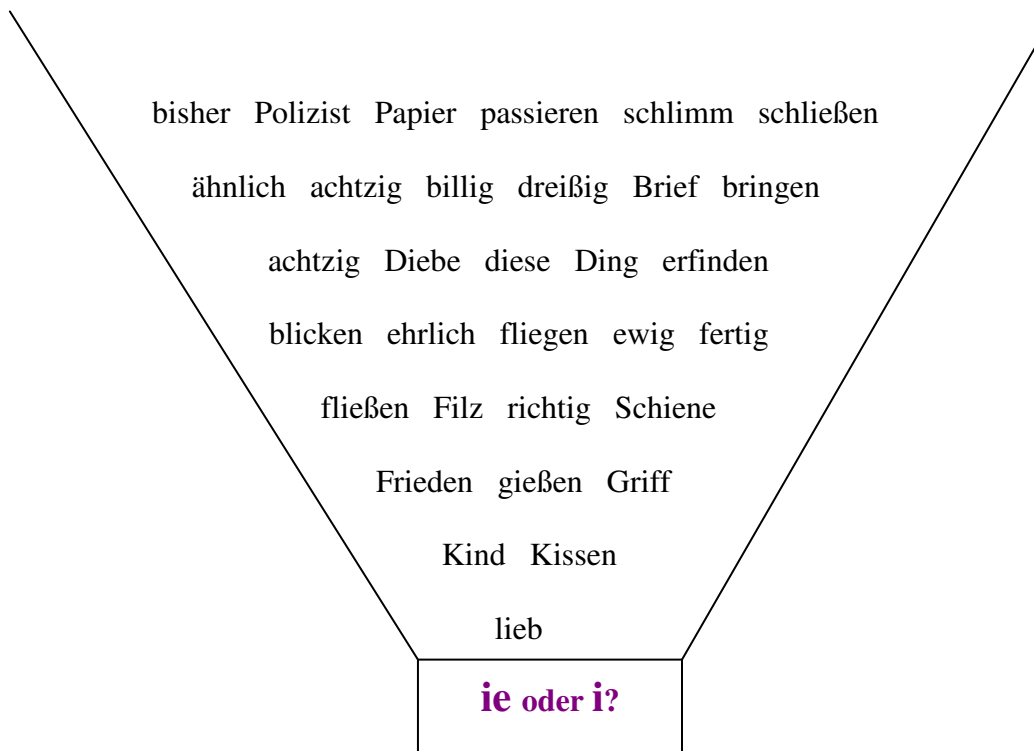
bisher Polizist Papier passieren schlimm schließen

ähnlich achtzig billig dreißig Brief bringen

achtzig Diebe diese Ding erfinden

blicken ehrlich fliegen ewig fertig

fließen Filz richtig Schiene

Frieden gießen Griff

Kind Kissen

lieb

ie oder i?